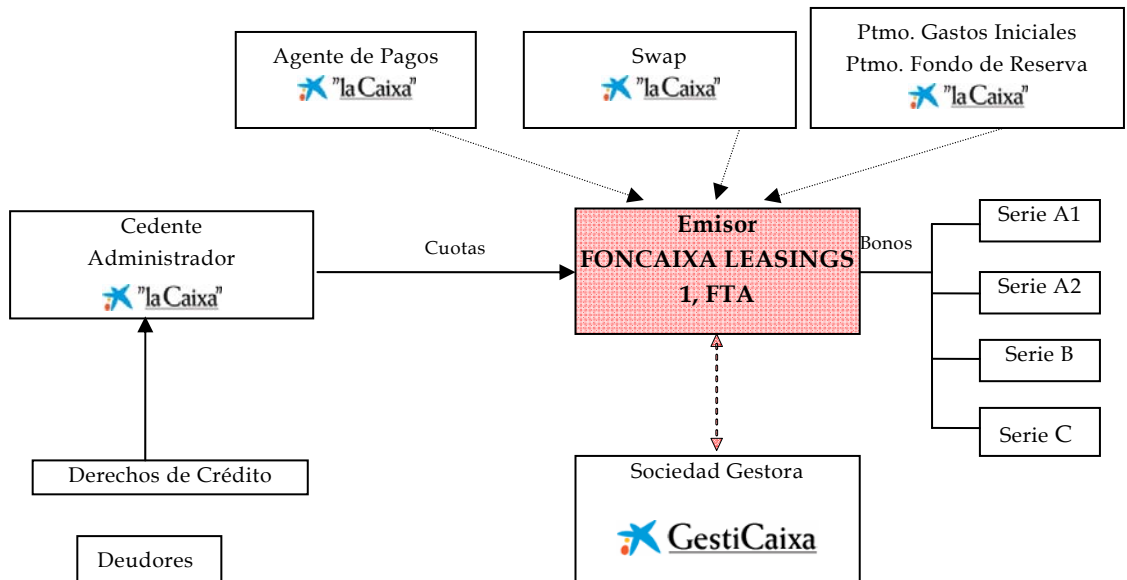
Agente de Pagos
"la Caixa"

Swap
"la Caixa"

Ptmo. Gastos Iniciales
Ptmo. Fondo de Reserva
"la Caixa"

Cedente
Administrador
"la Caixa"

Cuotas

Emisor
FONCAIXA LEASINGS 1, FTA

Bonos

Serie A1

Serie A2

Serie B

Serie C

Derechos de Crédito

Sociedad Gestora
GestiCaixa

Deudores